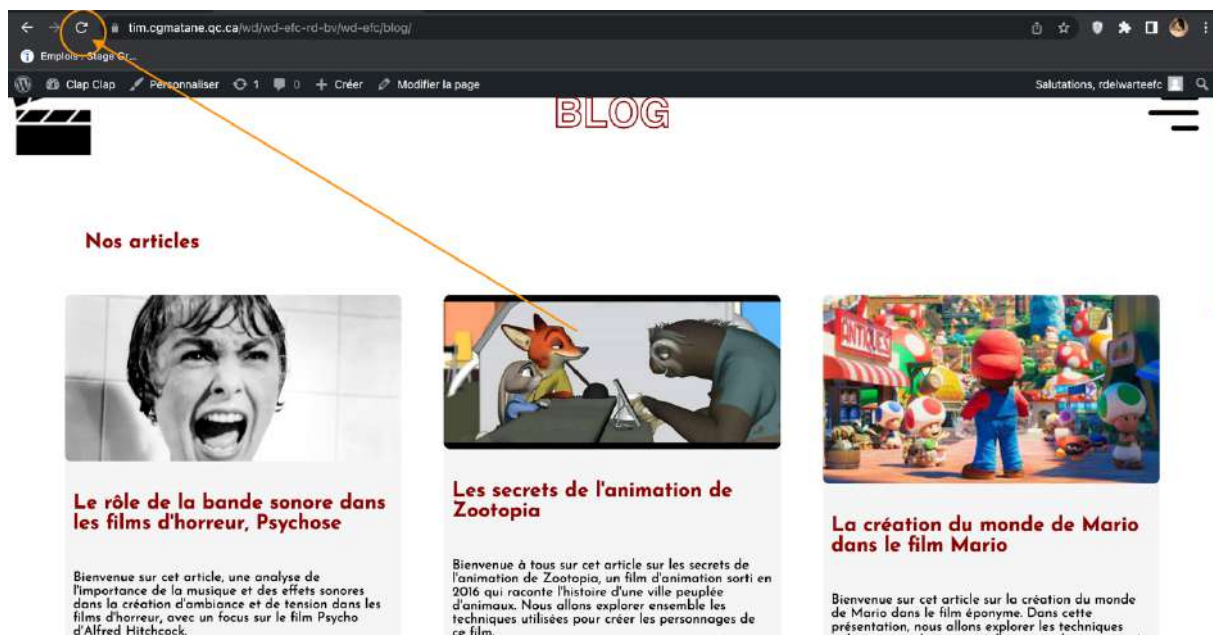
tim.cgmatane.qc.ca/wd/wd-efc-rd-bv/wd-efc/blog/

Emplois : Stage Gr...

Clap Clap Personnaliser 1 0 Créer Modifier la page

Salutations, rdelwarteefc

BLOG

Nos articles

Le rôle de la bande sonore dans les films d'horreur, Psychose

Bienvenue sur cet article, une analyse de l'importance de la musique et des effets sonores dans la création d'ambiance et de tension dans les films d'horreur, avec un focus sur le film Psycho d'Alfred Hitchcock.

Les secrets de l'animation de Zootopia

Bienvenue à tous sur cet article sur les secrets de l'animation de Zootopia, un film d'animation sorti en 2016 qui raconte l'histoire d'une ville peuplée d'animaux. Nous allons explorer ensemble les techniques utilisées pour créer les personnages de ce film.

La création du monde de Mario dans le film Mario

Bienvenue sur cet article sur la création du monde de Mario dans le film éponyme. Dans cette présentation, nous allons explorer les techniques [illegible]